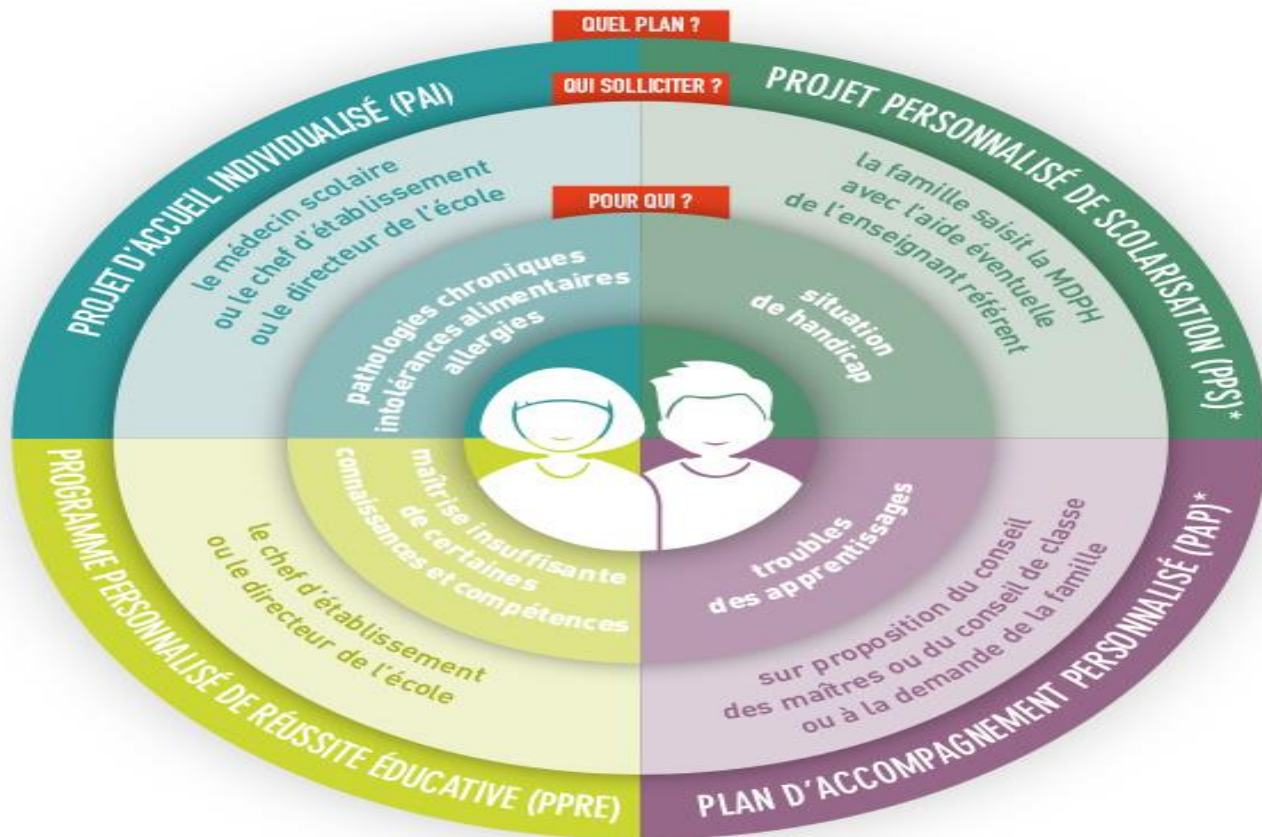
QUEL PLAN ?

QUI SOLLICITER ?

POUR QUI ?

PROJET D'ACCUEIL INDIVIDUALISÉ (PAI)

le médecin scolaire ou le chef d'établissement ou le directeur de l'école

pathologies chroniques intolérances alimentaires allergies

PROJET PERSONNALISÉ DE SCOLARISATION (PPS)*

la famille saisit la MDPH avec l'aide éventuelle de l'enseignant référent

situation de handicap

PROGRAMME PERSONNALISÉ DE RÉUSSITE ÉDUCATIVE (PPRE)

le chef d'établissement ou le directeur de l'école

maîtrise insuffisante de certaines connaissances et compétences

PLAN D'ACCOMPAGNEMENT PERSONNALISÉ (PAP)*

sur proposition du conseil des maîtres ou du conseil de classe ou à la demande de la famille

troubles des apprentissages